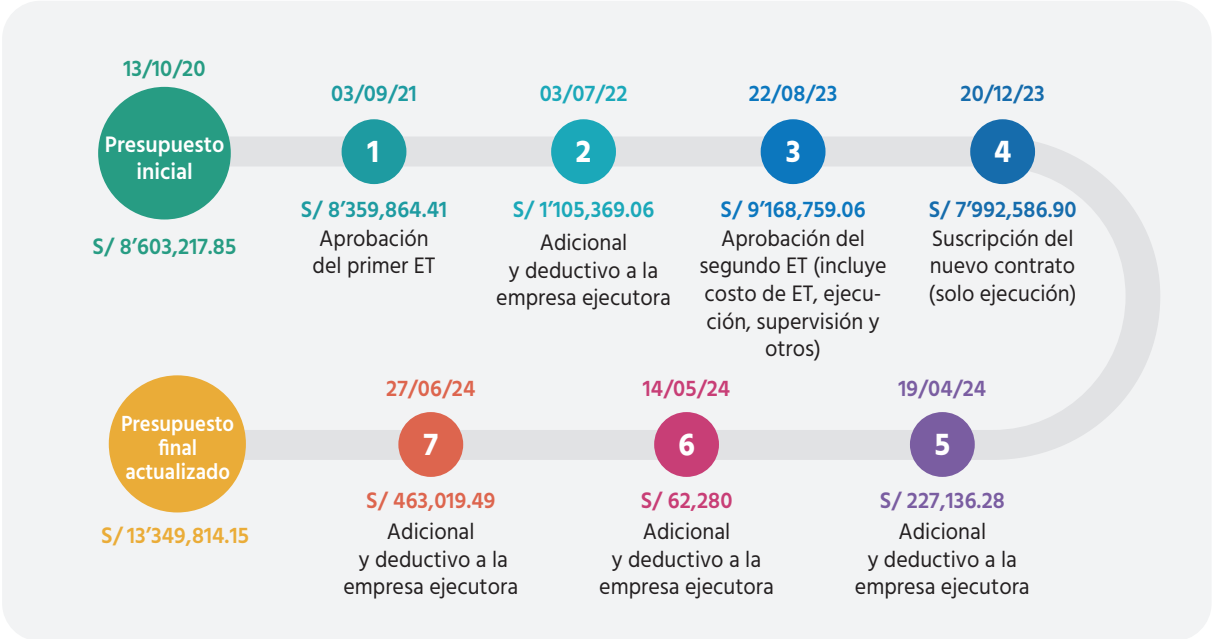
13/10/20

Presupuesto inicial

S/ 8'603,217.85

03/09/21

1

S/ 8'359,864.41
Aprobación del primer ET

03/07/22

2

S/ 1'105,369.06
Adicional y deductivo a la empresa ejecutora

22/08/23

3

S/ 9'168,759.06
Aprobación del segundo ET (incluye costo de ET, ejecución, supervisión y otros)

20/12/23

4

S/ 7'992,586.90
Suscripción del nuevo contrato (solo ejecución)

19/04/24

5

S/ 227,136.28
Adicional y deductivo a la empresa ejecutora

14/05/24

6

S/ 62,280
Adicional y deductivo a la empresa ejecutora

27/06/24

7

S/ 463,019.49
Adicional y deductivo a la empresa ejecutora

Presupuesto final actualizado

S/ 13'349,814.15